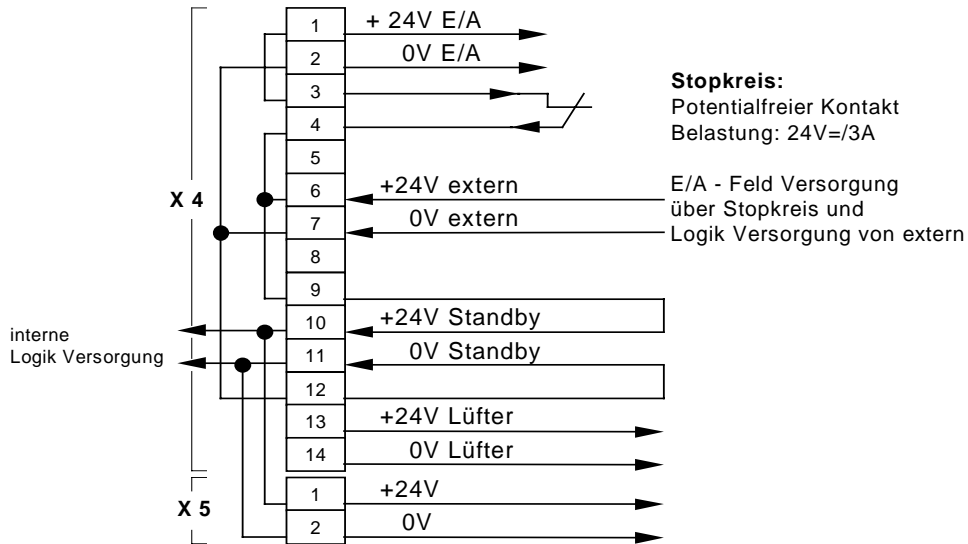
X 4

1 + 24V E/A
2 0V E/A
3
4
5
6 +24V extern
7 0V extern
8
9
10 +24V Standby
11 0V Standby
12
13 +24V Lüfter
14 0V Lüfter

X 5

1 +24V
2 0V

**Stopkreis:**
Potentialfreier Kontakt
Belastung: 24V=/3A

E/A - Feld Versorgung
über Stopkreis und
Logik Versorgung von extern

interne
Logik Versorgung